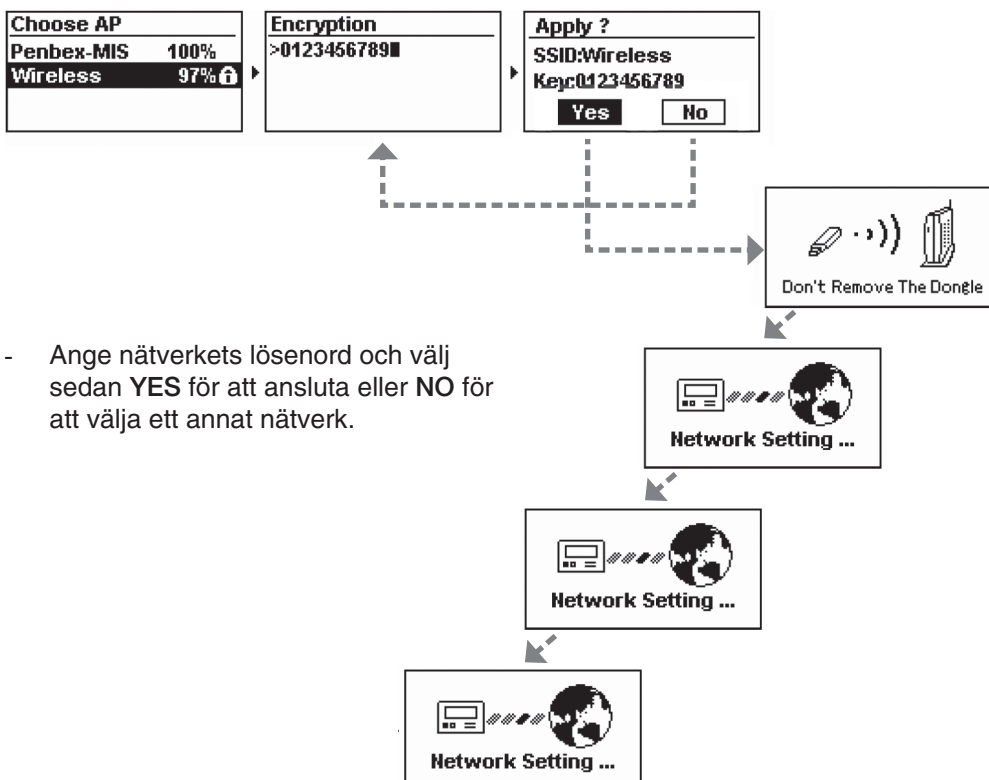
Choose AP
Penbex-MIS 100%
Wireless 97%

Encryption
>0123456789

Apply ?
SSID:Wireless
Key:0123456789
Yes No

Don't Remove The Dongle

- Ange nätverkets lösenord och välj sedan **YES** för att ansluta eller **NO** för att välja ett annat nätverk.

Network Setting ...

Network Setting ...

Network Setting ...